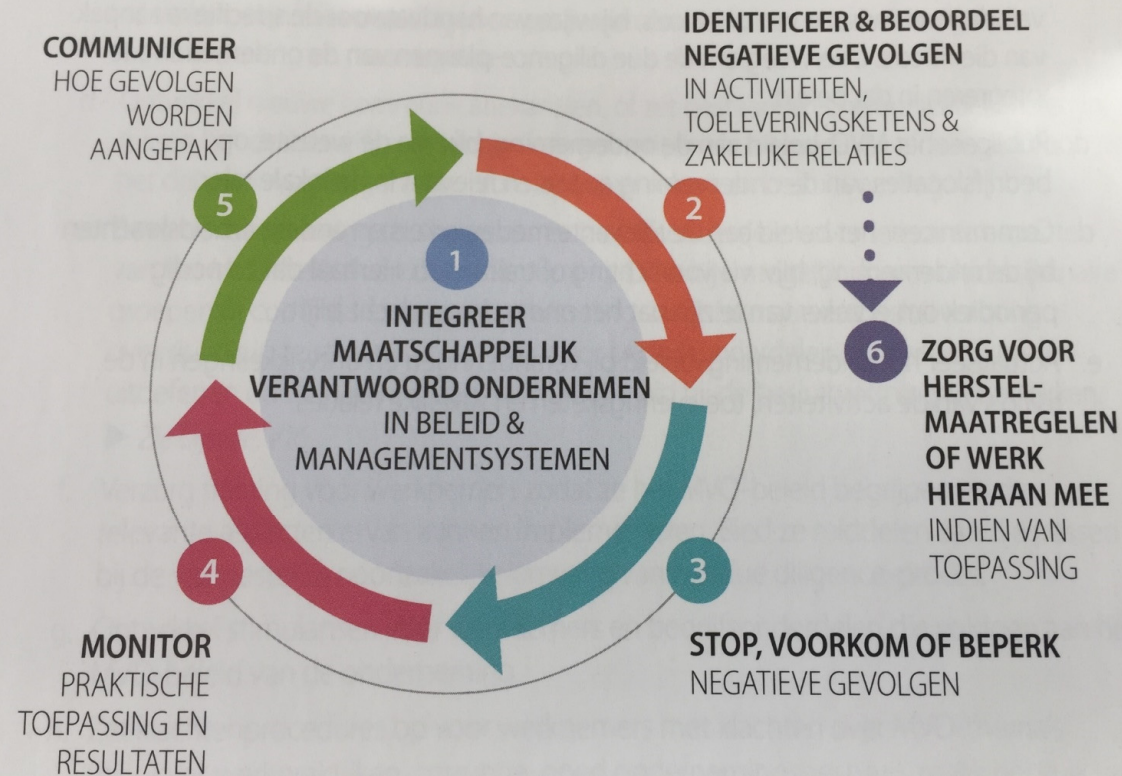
COMMUNICEER
HOE GEVOLGEN WORDEN AANGEPAKT

5

IDENTIFICEER & BEOORDEEL NEGATIEVE GEVOLGEN
IN ACTIVITEITEN, TOELEVERINGSKETENS & ZAKELIJKE RELATIES

2

1

INTEGREER MAATSCHAPPELIJK VERANTWOORD ONDERNEMEN
IN BELEID & MANAGEMENTSYSTEMEN

6

ZORG VOOR HERSTELMAATREGELEN OF WERK HIERAAN MEE
INDIEN VAN TOEPASSING

4

3

MONITOR
PRAKTISCHE TOEPASSING EN RESULTATEN

STOP, VOORKOM OF BEPERK
NEGATIEVE GEVOLGEN